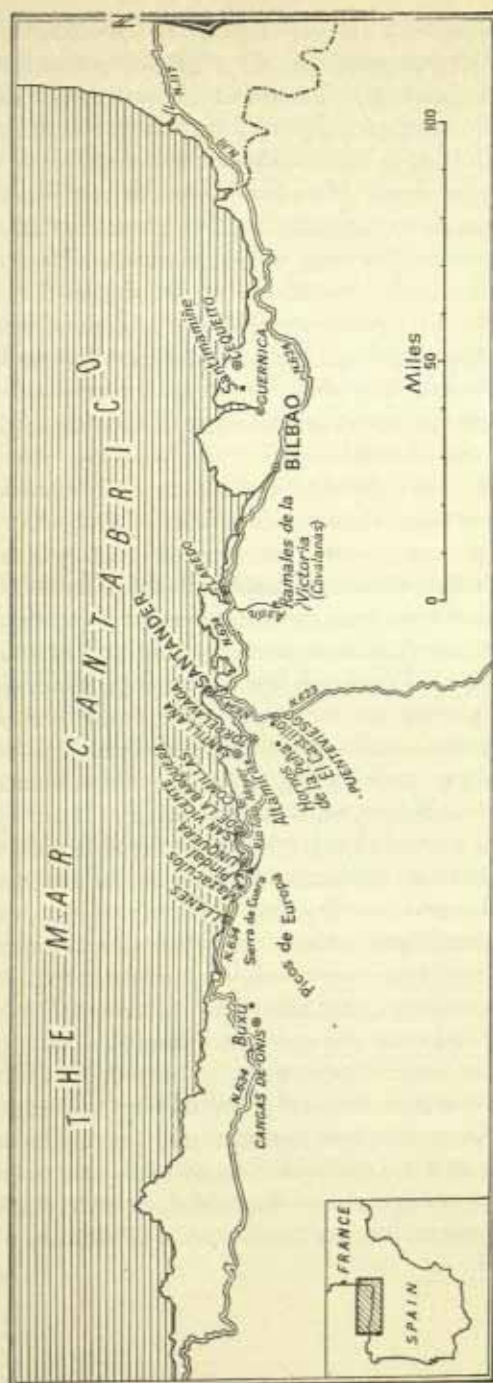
THE MAR CANTABRICO

N

N.117

FRANCE

SPAIN

CANGAS DE ONIS

N.634

Buxu

Sierra de Cuera

Picos de Europa

LLANES

Pindal

Mazaculos

UNQUERA

SAN VICENTE DE LA BARQUERA

COMILLAS

SANTILLANA

TORRELAVEGA

Altamira

Hornos de la Peña

El Castillo

PUENTEVIESGO

N.623

SANTANDER

N.634

Ramales de la Victoria (Covalanas)

BILBAO

GUERNICA

Santimamiñe

el Cuco

Miles

0

50

100

N.634

N.1